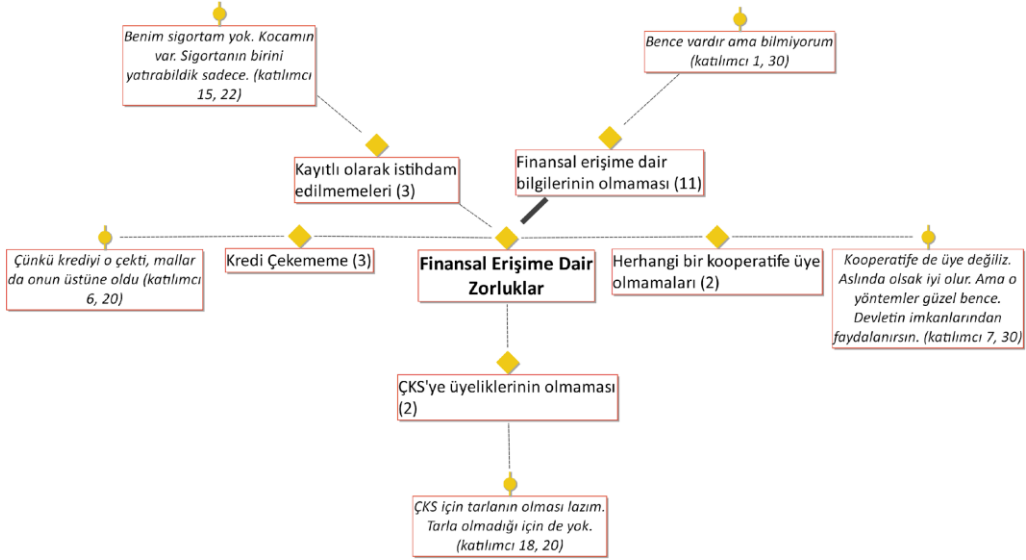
Benim sigortam yok. Kocamın var. Sigortanın birini yatırabildik sadece. (katılımcı 15, 22)

Bence vardır ama bilmiyorum (katılımcı 1, 30)

Kayıtlı olarak istihdam edilmemeleri (3)

Finansal erişime dair bilgilerinin olmaması (11)

Çünkü krediyi o çekti, mallar da onun üstüne oldu (katılımcı 6, 20)

Kredi Çekememe (3)

Finansal Erişime Dair Zorluklar

Herhangi bir kooperatife üye olmamaları (2)

Kooperatife de üye değiliz. Aslında olsak iyi olur. Ama o yöntemler güzel bence. Devletin imkanlarından faydalanırsın. (katılımcı 7, 30)

ÇKS'ye üyeliklerinin olmaması (2)

ÇKS için tarlanın olması lazım. Tarla olmadığı için de yok. (katılımcı 18, 20)